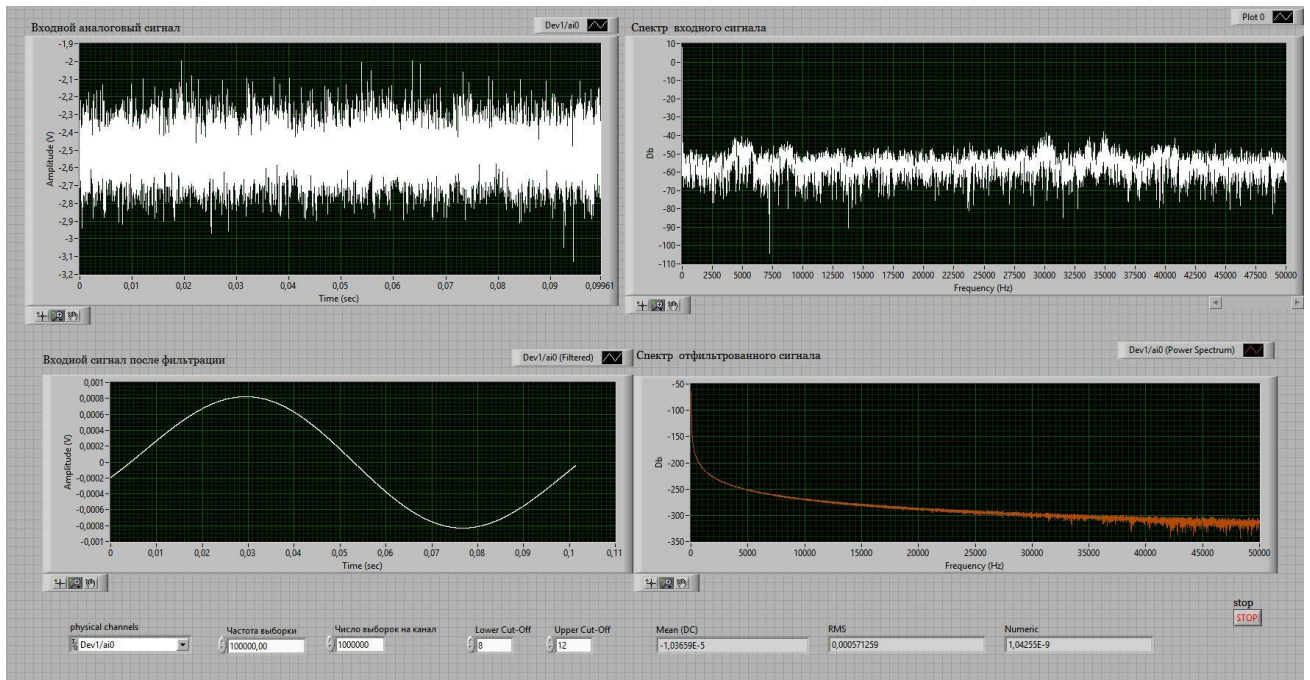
Входной аналоговый сигнал

Dev1/ai0

-1,9
-2
-2,1
-2,2
-2,3
-2,4
-2,5
-2,6
-2,7
-2,8
-2,9
-3
-3,1
-3,2

Amplitude (V)

0
0,01
0,02
0,03
0,04
0,05
0,06
0,07
0,08
0,09
0,09961

Time (sec)

Спектр входного сигнала

Plot 0

10
0
-10
-20
-30
-40
-50
-60
-70
-80
-90
-100
-110

Db

0
2500
5000
7500
10000
12500
15000
17500
20000
22500
25000
27500
30000
32500
35000
37500
40000
42500
45000
47500
50000

Frequency (Hz)

Входной сигнал после фильтрации

Dev1/ai0 (Filtered)

0,001
0,0008
0,0006
0,0004
0,0002
0
-0,0002
-0,0004
-0,0006
-0,0008
-0,001

Amplitude (V)

0
0,01
0,02
0,03
0,04
0,05
0,06
0,07
0,08
0,09
0,1
0,11

Time (sec)

Спектр отфильтрованного сигнала

Dev1/ai0 (Power Spectrum)

-50
-100
-150
-200
-250
-300
-350

Db

0
5000
10000
15000
20000
25000
30000
35000
40000
45000
50000

Frequency (Hz)

physical channels
Dev1/ai0

Частота выборки
100000,00

Число выборок на канал
1000000

Lower Cut-Off
8

Upper Cut-Off
12

Mean (DC)
-1,03659E-5

RMS
0,000571259

Numeric
1,04255E-9

stop
STOP